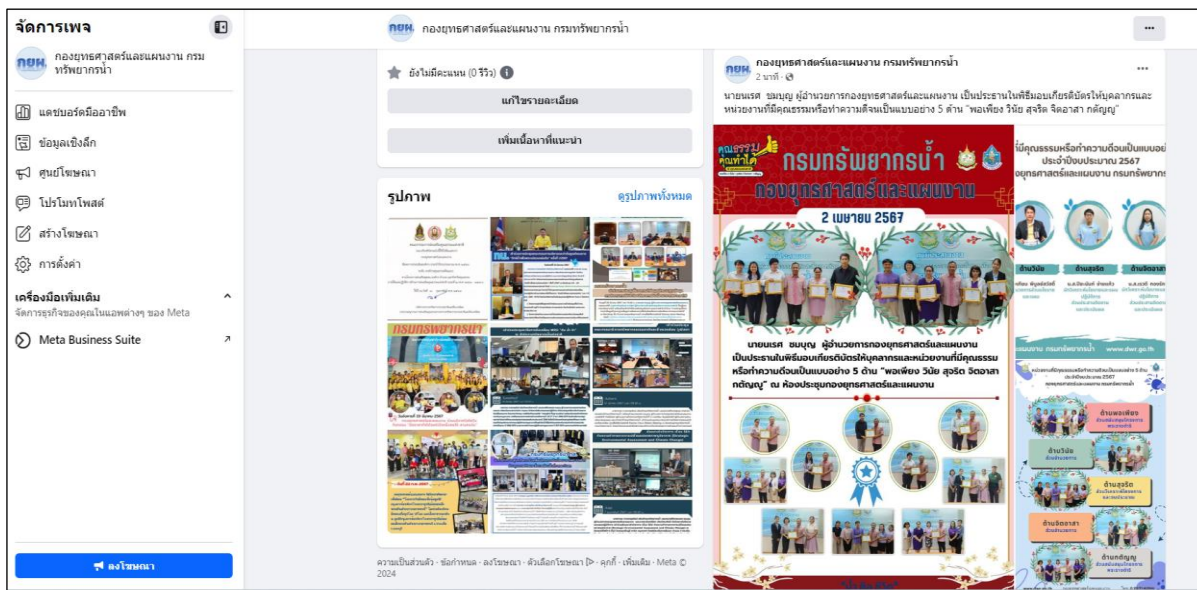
จัดการเพจ

กยผ. กองยุทธศาสตร์และแผนงาน กรมทรัพยากรน้ำ

แดชบอร์ดมืออาชีพ
ข้อมูลเชิงลึก
ศูนย์โฆษณา
โปรโมทโพสต์
สร้างโฆษณา
การตั้งค่า

เครื่องมือเพิ่มเติม
จัดการธุรกิจของคุณในแอพต่างๆ ของ Meta

Meta Business Suite

ลงโฆษณา

กยผ. กองยุทธศาสตร์และแผนงาน กรมทรัพยากรน้ำ

ยังไม่มีคะแนน (0 รีวิว)

แก้ไขรายละเอียด

เพิ่มเนื้อหาที่แนะนำ

รูปภาพ
ดูรูปภาพทั้งหมด

กรมทรัพยากรน้ำ

ความเป็นส่วนตัว · ข้อกำหนด · ลงโฆษณา · ตัวเลือกโฆษณา · คุกกี้ · เพิ่มเติม · Meta © 2024

กองยุทธศาสตร์และแผนงาน กรมทรัพยากรน้ำ
2 นาที ·

นายนเรศ ชมบุญ ผู้อำนวยการกองยุทธศาสตร์และแผนงาน เป็นประธานในพิธีมอบเกียรติบัตรให้บุคลากรและหน่วยงานที่มีคุณธรรมหรือทำความดีจนเป็นแบบอย่าง 5 ด้าน "พอเพียง วินัย สุจริต จิตอาสา กตัญญู"

คุณธรรม คนทำได้
กรมทรัพยากรน้ำ
กองยุทธศาสตร์และแผนงาน
2 เมษายน 2567

นายนเรศ ชมบุญ ผู้อำนวยการกองยุทธศาสตร์และแผนงาน เป็นประธานในพิธีมอบเกียรติบัตรให้บุคลากรและหน่วยงานที่มีคุณธรรมหรือทำความดีจนเป็นแบบอย่าง 5 ด้าน "พอเพียง วินัย สุจริต จิตอาสา กตัญญู" ณ ห้องประชุมกองยุทธศาสตร์และแผนงาน

มีคุณธรรมหรือทำความดีจนเป็นแบบอย่าง ประจำปีงบประมาณ 2567
งยุทธศาสตร์และแผนงาน กรมทรัพยากร

ด้านวินัย
ด้านสุจริต
ด้านจิตอาสา

แผนงาน กรมทรัพยากรน้ำ
www.dwr.go.th

ด้านพอเพียง
ด้านวินัย
ด้านสุจริต
ด้านจิตอาสา
ด้านกตัญญู